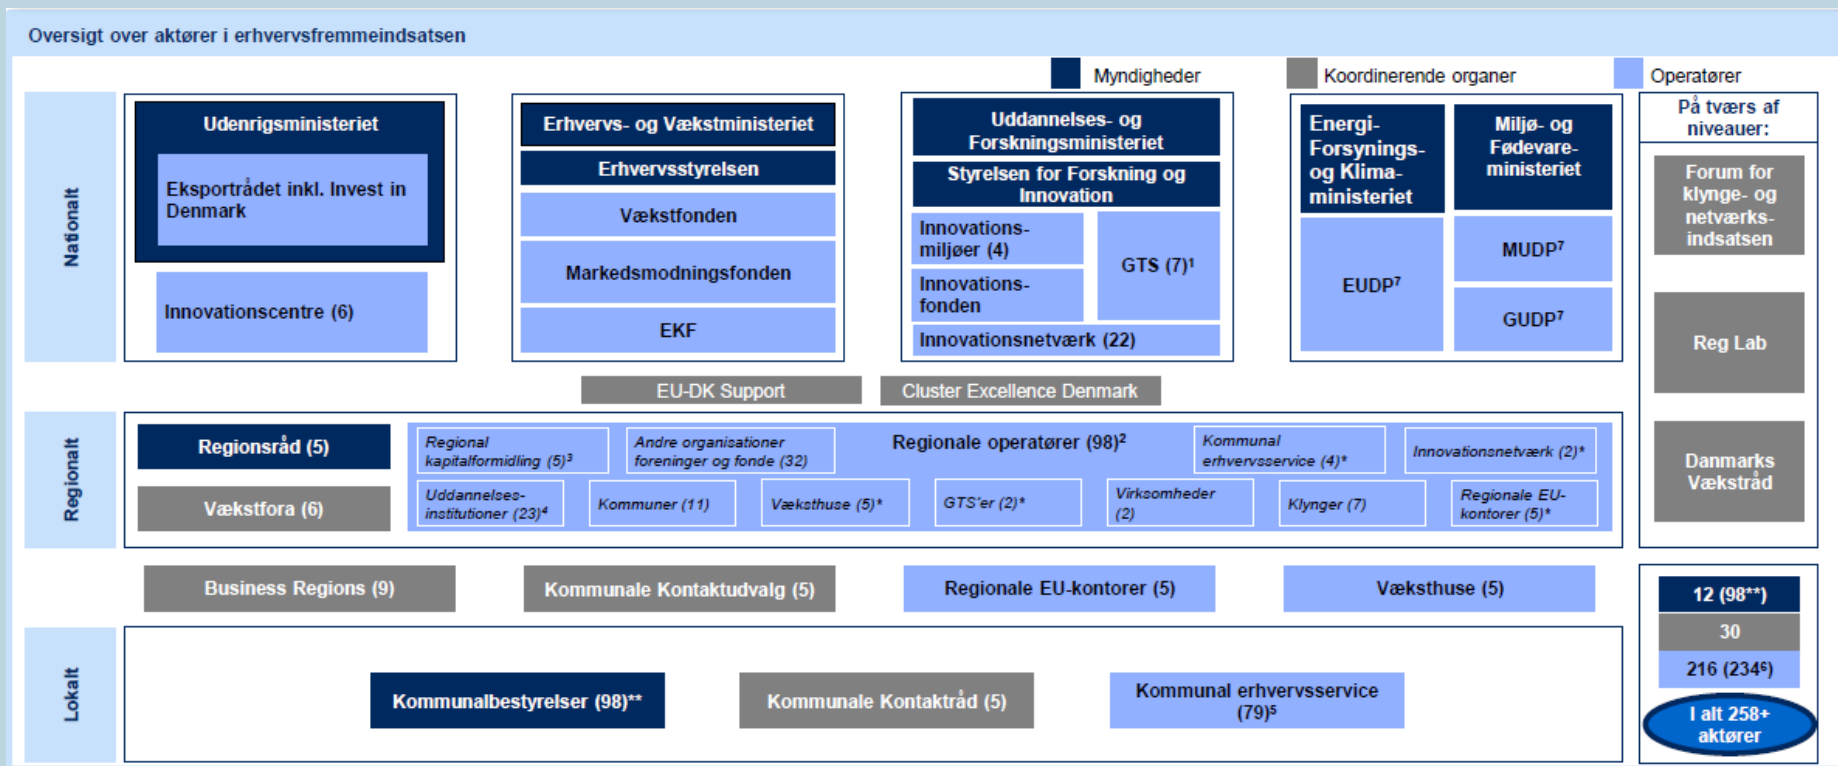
Oversigt over aktører i erhvervsfremmeindsatsen

Myndigheder
Koordinerende organer
Operatører

Nationalt

Udenrigsministeriet
Eksportrådet inkl. Invest in Denmark
Innovationscentre (6)

Erhvervs- og Vækstministeriet
Erhvervsstyrelsen
Vækstfonden
Markedsmodningsfonden
EKF

Uddannelses- og Forskningsministeriet
Styrelsen for Forskning og Innovation
Innovationsmiljøer (4)
Innovationsfonden
GTS (7)$^1$
Innovationsnetværk (22)

Energi-Forsynings- og Klimaministeriet
EUDP$^7$

Miljø- og Fødevareministeriet
MUDP$^7$
GUDP$^7$

På tværs af niveauer:
Forum for klynge- og netværksindsatsen
Reg Lab
Danmarks Vækstråd

EU-DK Support
Cluster Excellence Denmark

Regionalt

Regionsråd (5)
Vækstfora (6)

Regional kapitalformidling (5)$^3$
Andre organisationer foreninger og fonde (32)
Regionale operatører (98)$^2$
Kommunal erhvervsservice (4)*
Innovationsnetværk (2)*
Uddannelses-institutioner (23)$^4$
Kommuner (11)
Væksthuse (5)*
GTS'er (2)*
Virksomheder (2)
Klynger (7)
Regionale EU-kontorer (5)*

Business Regions (9)
Kommunale Kontaktudvalg (5)
Regionale EU-kontorer (5)
Væksthuse (5)

Lokalt

Kommunalbestyrelser (98)**
Kommunale Kontaktråd (5)
Kommunal erhvervsservice (79)$^5$

12 (98**)
30
216 (234$^6$)
I alt 258+ aktører